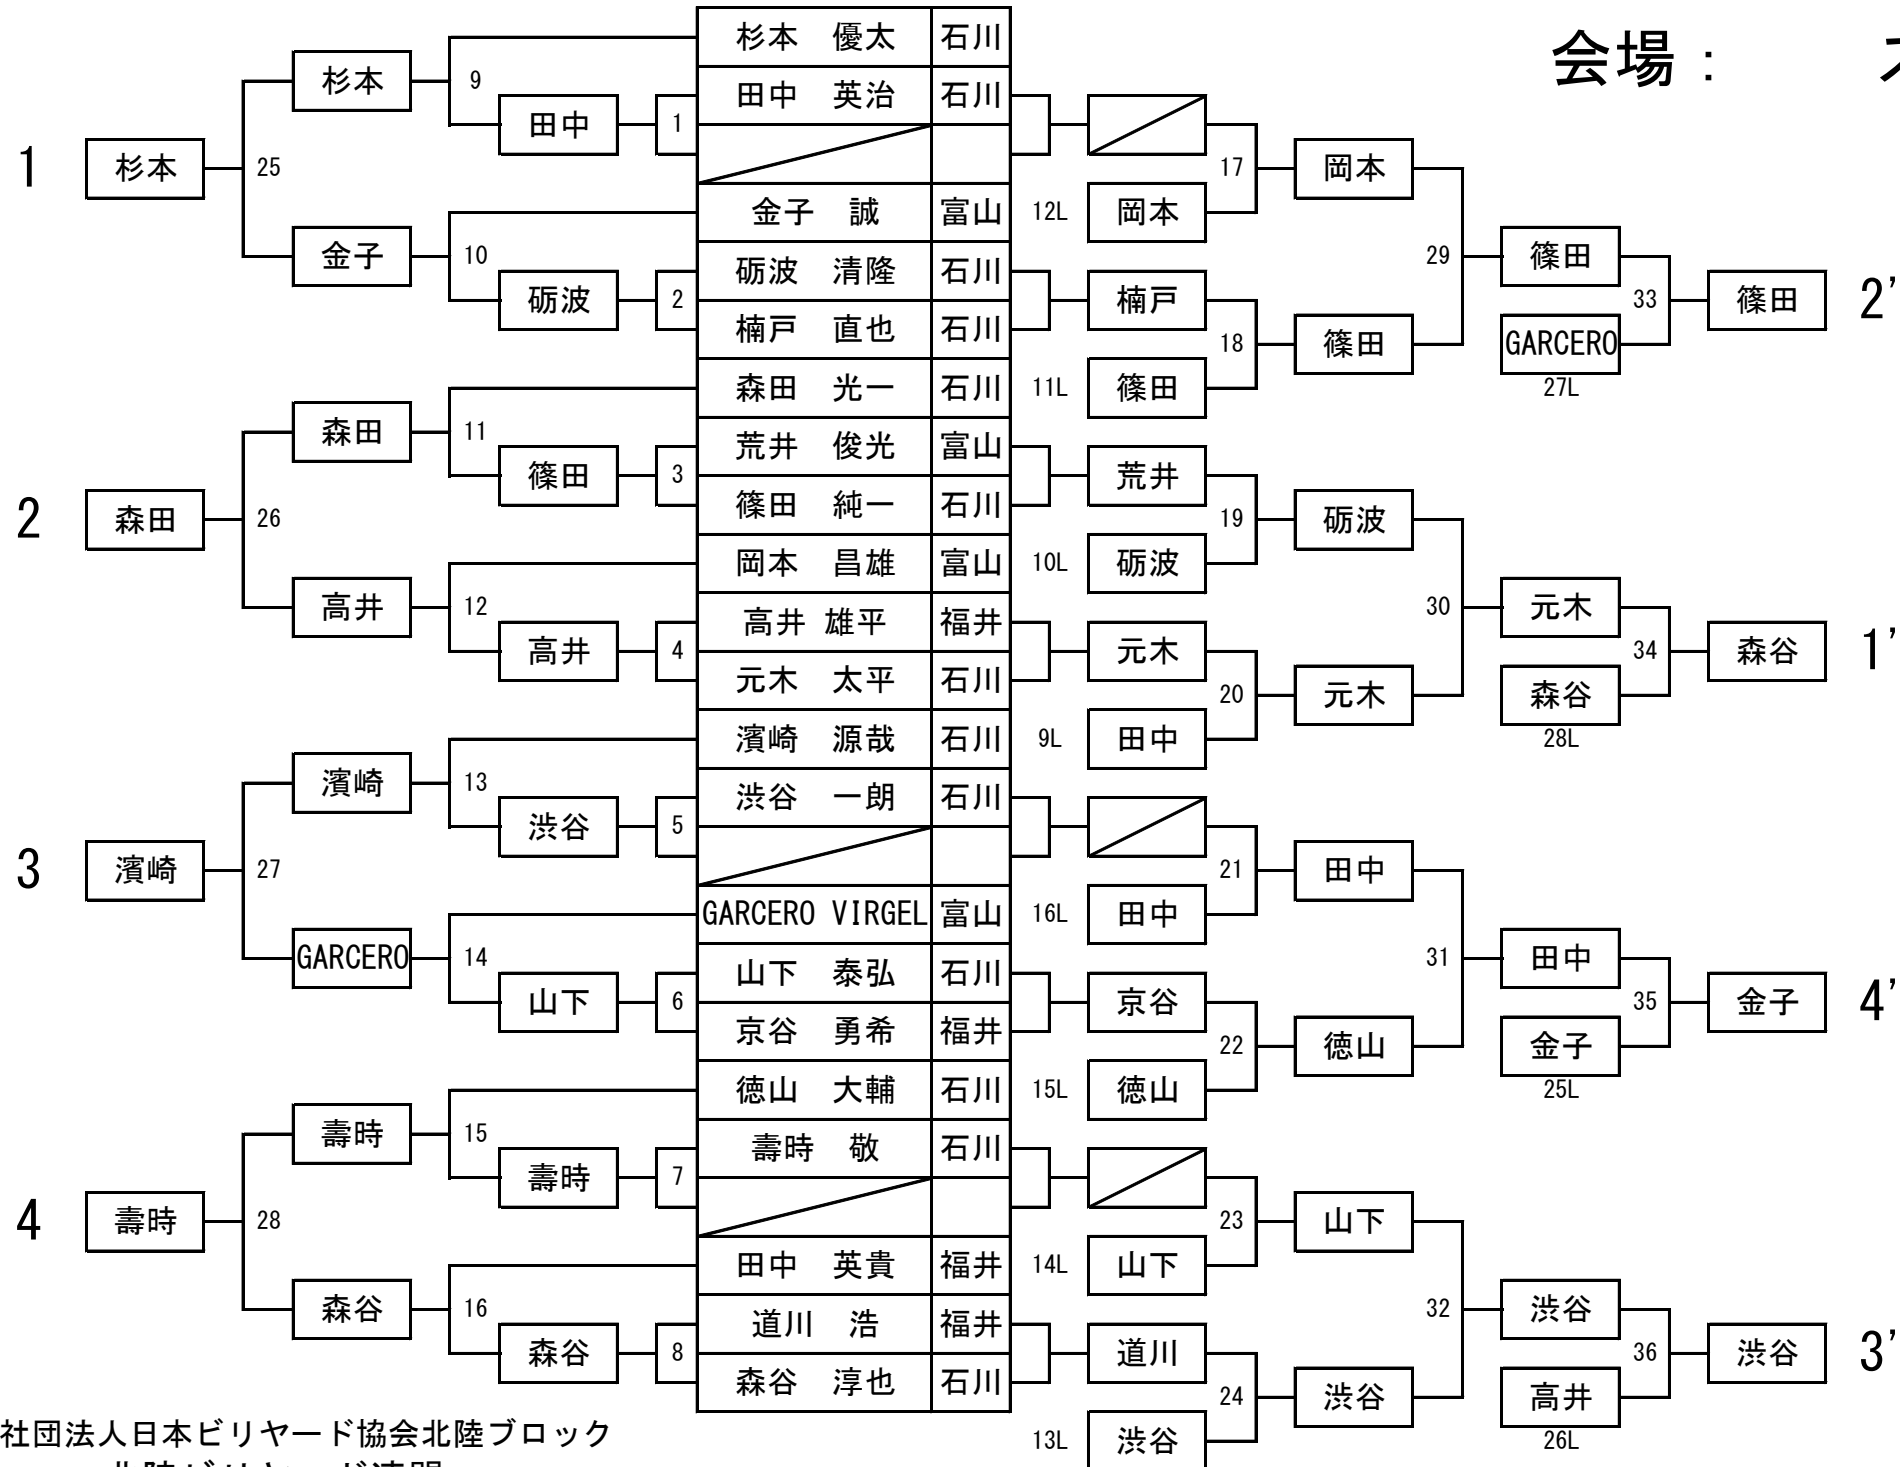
会場： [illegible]

| | |
|---|---|
| 杉本　優太 | 石川 |
| 田中　英治 | 石川 |
| | |
| 金子　誠 | 富山 |
| 砺波　清隆 | 石川 |
| 楠戸　直也 | 石川 |
| 森田　光一 | 石川 |
| 荒井　俊光 | 富山 |
| 篠田　純一 | 石川 |
| 岡本　昌雄 | 富山 |
| 高井 雄平 | 福井 |
| 元木　太平 | 石川 |
| 濱崎　源哉 | 石川 |
| 渋谷　一朗 | 石川 |
| | |
| GARCERO VIRGEL | 富山 |
| 山下　泰弘 | 石川 |
| 京谷　勇希 | 福井 |
| 徳山　大輔 | 石川 |
| 壽時　敬 | 石川 |
| | |
| 田中　英貴 | 福井 |
| 道川　浩 | 福井 |
| 森谷　淳也 | 石川 |

1 杉本 25 杉本 9 田中 1
金子 10 砺波 2
2 森田 26 森田 11 篠田 3
高井 12 高井 4
3 濱崎 27 濱崎 13 渋谷 5
GARCERO 14 山下 6
4 壽時 28 壽時 15 壽時 7
森谷 16 森谷 8

17 岡本 12L 岡本
18 楠戸 篠田 11L 篠田
29 篠田 GARCERO 27L 33 篠田 2’
19 荒井 砺波 10L 砺波
20 元木 元木 9L 田中
30 元木 森谷 28L 34 森谷 1’
21 田中 16L 田中
22 京谷 徳山 15L 徳山
31 田中 金子 25L 35 金子 4’
23 山下 14L 山下
24 道川 渋谷 13L 渋谷
32 渋谷 高井 26L 36 渋谷 3’

社団法人日本ビリヤード協会北陸ブロック
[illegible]